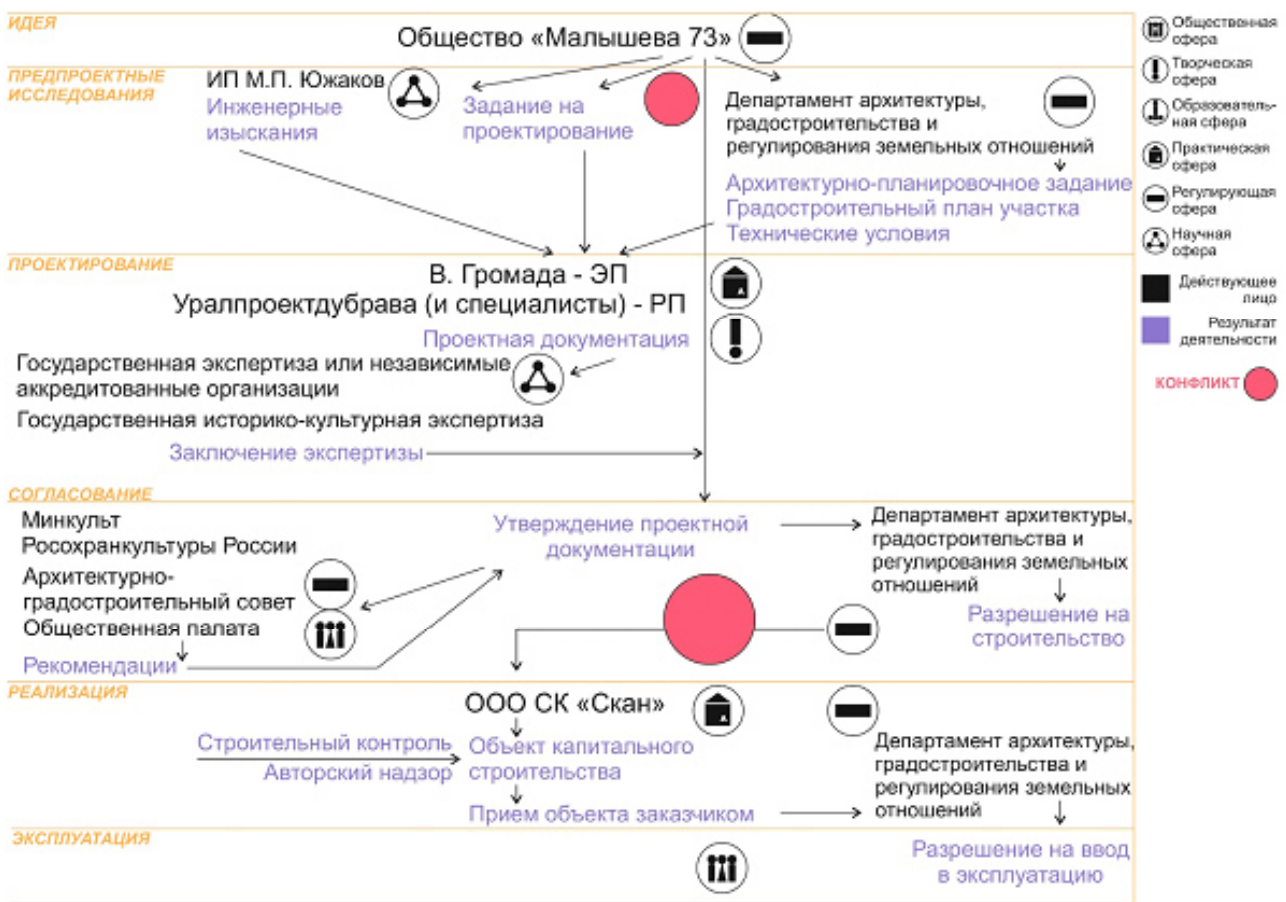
ИДЕЯ

Общество «Малышева 73»

ПРЕДПРОЕКТНЫЕ ИССЛЕДОВАНИЯ

ИП М.П. Южаков
Инженерные изыскания

Задание на проектирование

Департамент архитектуры, градостроительства и регулирования земельных отношений

Архитектурно-планировочное задание
Градостроительный план участка
Технические условия

ПРОЕКТИРОВАНИЕ

В. Громада - ЭП
Уралпроектдубрава (и специалисты) - РП

Проектная документация

Государственная экспертиза или независимые аккредитованные организации

Государственная историко-культурная экспертиза

Заключение экспертизы

СОГЛАСОВАНИЕ

Минкульт
Росохранкультуры России

Архитектурно-градостроительный совет
Общественная палата

Рекомендации

Утверждение проектной документации

Департамент архитектуры, градостроительства и регулирования земельных отношений

Разрешение на строительство

РЕАЛИЗАЦИЯ

ООО СК «Скан»

Строительный контроль
Авторский надзор

Объект капитального строительства

Прием объекта заказчиком

Департамент архитектуры, градостроительства и регулирования земельных отношений

ЭКСПЛУАТАЦИЯ

Разрешение на ввод в эксплуатацию

Общественная сфера
Творческая сфера
Образовательная сфера
Практическая сфера
Регулирующая сфера
Научная сфера
Действующее лицо
Результат деятельности
КОНФЛИКТ